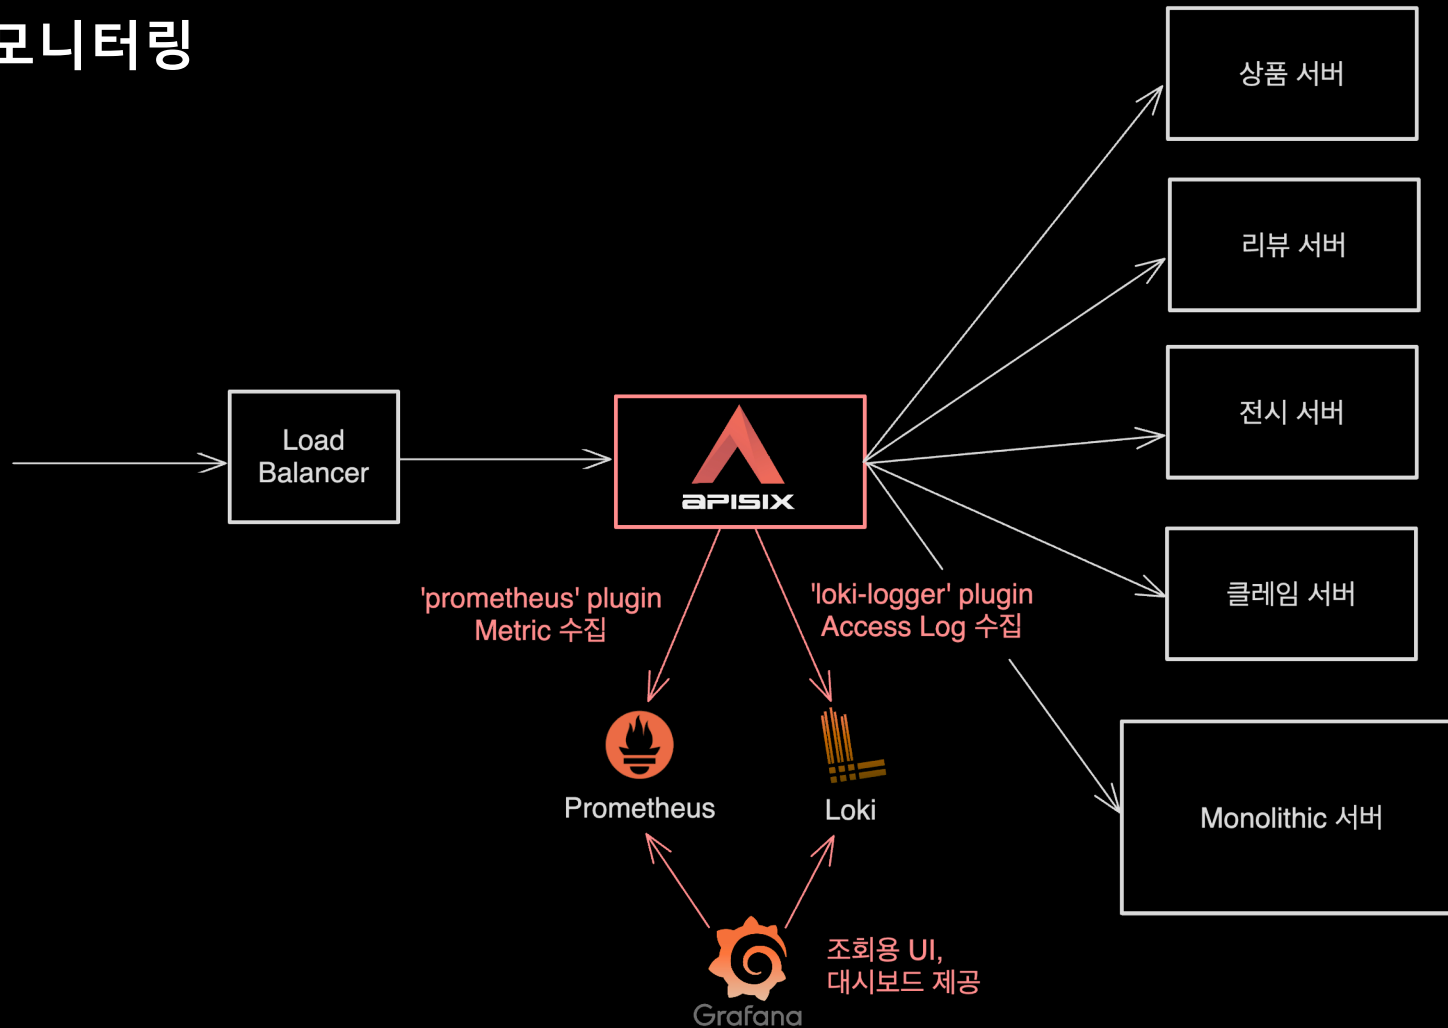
모니터링

상품 서버

리뷰 서버

Load Balancer

apisix

전시 서버

클레임 서버

'prometheus' plugin
Metric 수집

'loki-logger' plugin
Access Log 수집

Monolithic 서버

Prometheus

Loki

조회용 UI,
대시보드 제공

Grafana